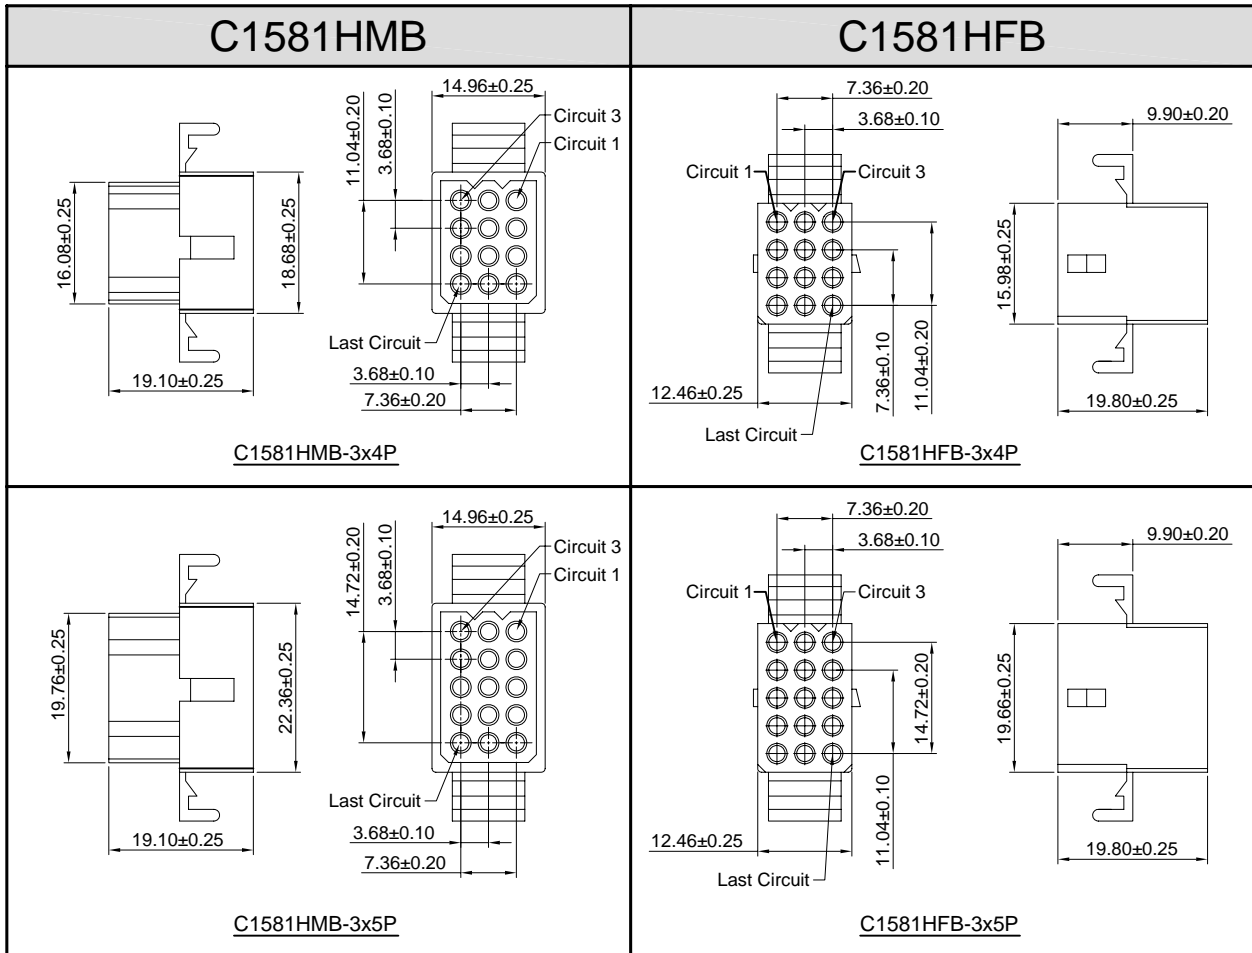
| C1581HMB | C1581HFB |
|---|---|
| 16.08±0.25<br>18.68±0.25<br>19.10±0.25<br>11.04±0.20<br>3.68±0.10<br>14.96±0.25<br>Circuit 3<br>Circuit 1<br>Last Circuit<br>3.68±0.10<br>7.36±0.20<br>C1581HMB-3x4P | 7.36±0.20<br>3.68±0.10<br>Circuit 1<br>Circuit 3<br>12.46±0.25<br>Last Circuit<br>7.36±0.10<br>11.04±0.20<br>9.90±0.20<br>15.98±0.25<br>19.80±0.25<br>C1581HFB-3x4P |
| 19.76±0.25<br>22.36±0.25<br>19.10±0.25<br>14.72±0.20<br>3.68±0.10<br>14.96±0.25<br>Circuit 3<br>Circuit 1<br>Last Circuit<br>3.68±0.10<br>7.36±0.20<br>C1581HMB-3x5P | 7.36±0.20<br>3.68±0.10<br>Circuit 1<br>Circuit 3<br>12.46±0.25<br>Last Circuit<br>14.72±0.20<br>11.04±0.10<br>9.90±0.20<br>19.66±0.25<br>19.80±0.25<br>C1581HFB-3x5P |